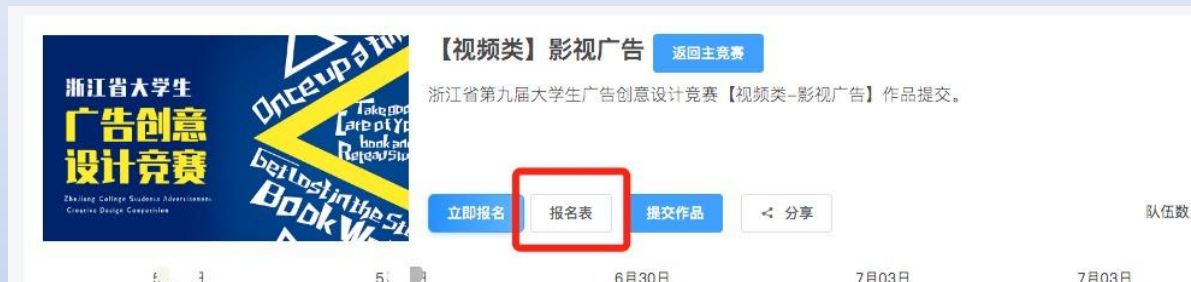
浙江省大学生
广告创意
设计竞赛
Zhejiang College Students Advertisement Creative Design Competition

Once upon a tim
Take goo
Care of yo
book and
Reread Su
Get lost in the Su
Book W

【视频类】影视广告 返回主竞赛

浙江省第九届大学生广告创意设计竞赛【视频类-影视广告】作品提交。

立即报名 报名表 提交作品 < 分享

队伍数

5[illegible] 6月30日 7月03日 7月03日